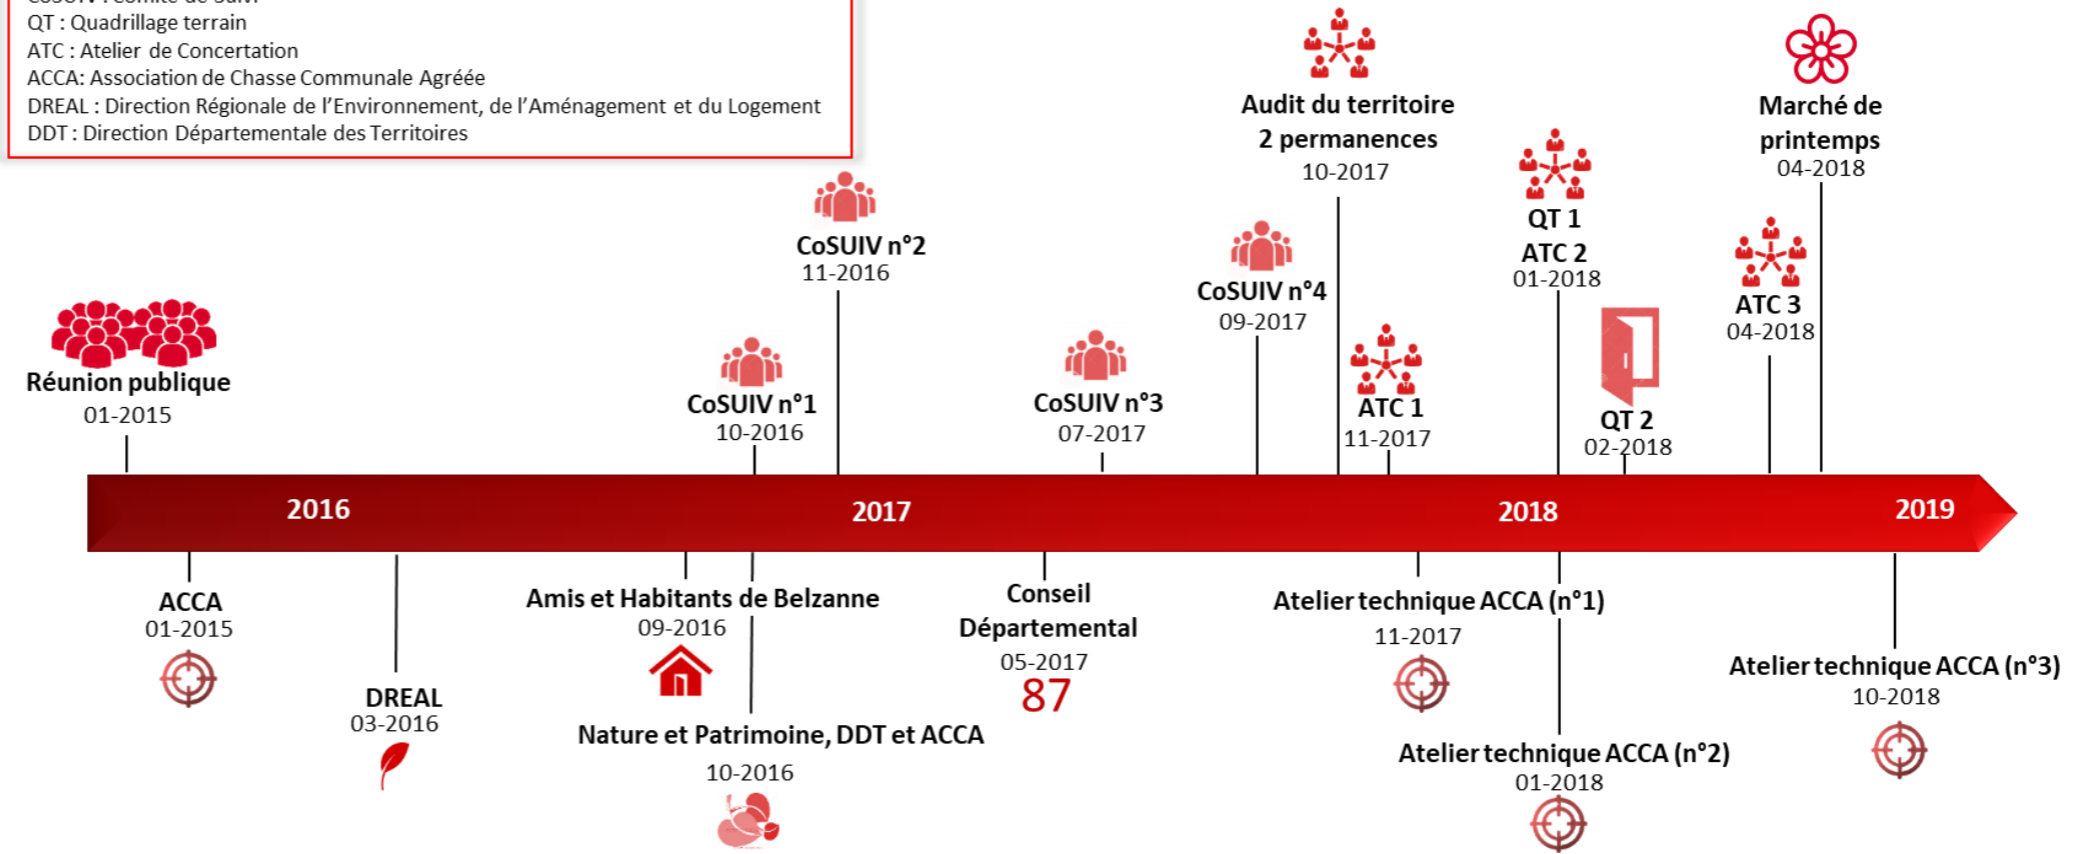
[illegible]
QT : Quadrillage terrain
ATC : Atelier de Concertation
ACCA: Association de Chasse Communale Agréée
DREAL : Direction Régionale de l'Environnement, de l'Aménagement et du Logement
DDT : Direction Départementale des Territoires

Réunion publique
01-2015

CoSUIV n°1
10-2016

CoSUIV n°2
11-2016

CoSUIV n°3
07-2017

CoSUIV n°4
09-2017

Audit du territoire
2 permanences
10-2017

ATC 1
11-2017

QT 1
ATC 2
01-2018

QT 2
02-2018

ATC 3
04-2018

Marché de printemps
04-2018

2016
2017
2018
2019

ACCA
01-2015

DREAL
03-2016

Amis et Habitants de Belzanne
09-2016

Nature et Patrimoine, DDT et ACCA
10-2016

Conseil Départemental
05-2017
87

Atelier technique ACCA (n°1)
11-2017

Atelier technique ACCA (n°2)
01-2018

Atelier technique ACCA (n°3)
10-2018